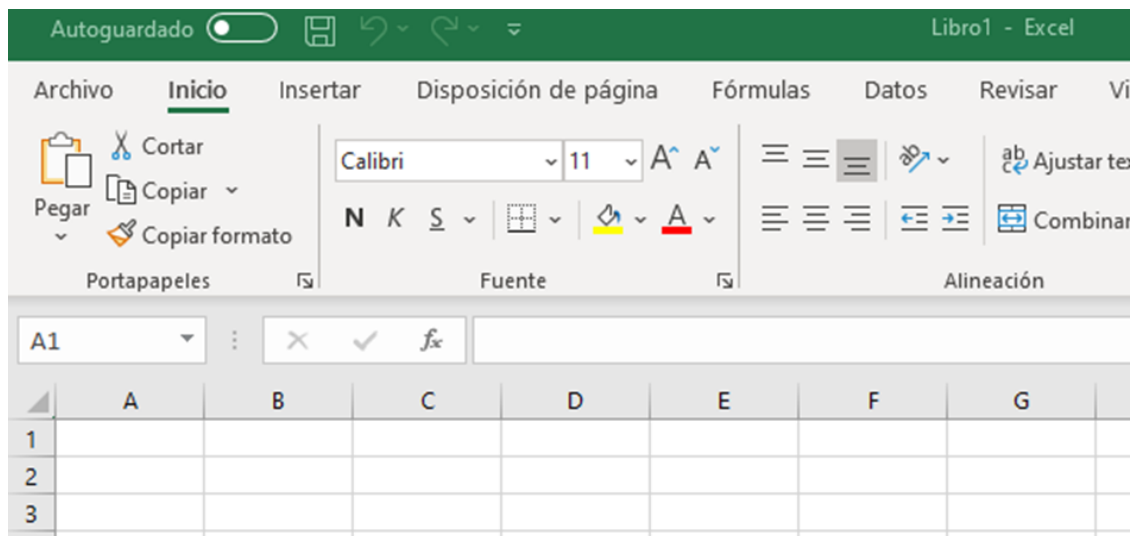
Autoguardado
Libro1 - Excel

Archivo Inicio Insertar Disposición de página Fórmulas Datos Revisar Vi

Cortar
Copiar
Pegar
Copiar formato
Portapapeles

Calibri 11 $A^{\hat{}}$ $A^{\check{}}$
N K S
A
Fuente

Ajustar tex
Combinar
Alineación

A1
$f_x$

| | A | B | C | D | E | F | G |
|---|---|---|---|---|---|---|---|
| 1 | | | | | | | |
| 2 | | | | | | | |
| 3 | | | | | | | |